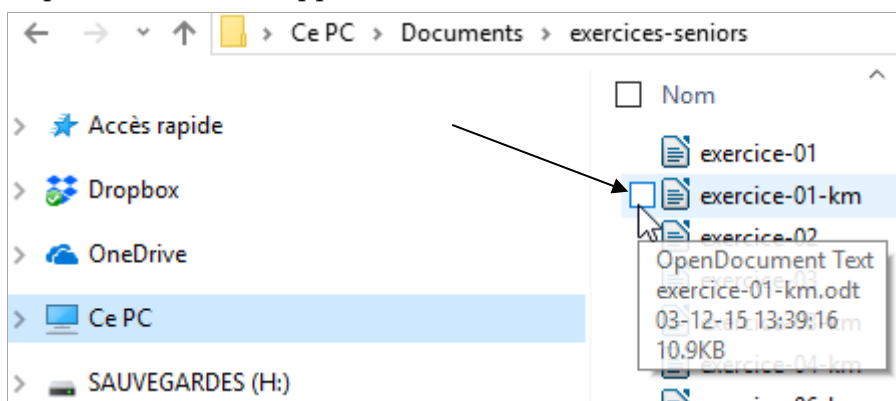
Ce PC › Documents › exercices-seniors

Accès rapide

Dropbox

OneDrive

Ce PC

SAUVEGARDES (H:)

Nom

exercice-01

exercice-01-km

exercice-02

OpenDocument Text
exercice-01-km.odt
03-12-15 13:39:16
10.9KB

exercice-04-km